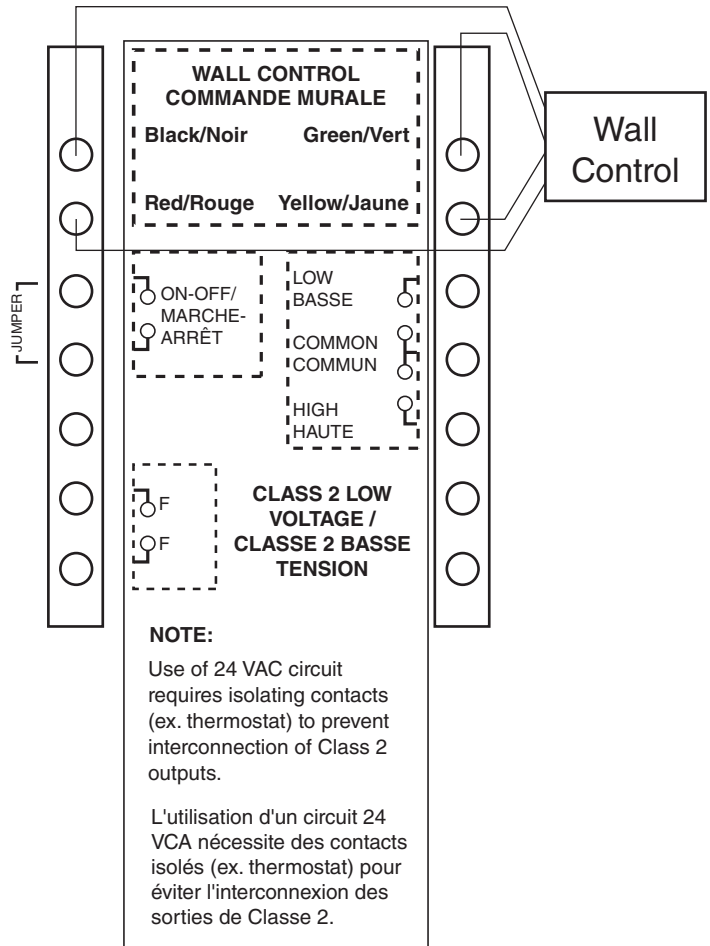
WALL CONTROL
COMMANDE MURALE

Black/Noir

Green/Vert

Red/Rouge

Yellow/Jaune

Wall Control

JUMPER

ON-OFF/ MARCHE-ARRÊT

LOW BASSE

COMMON COMMUN

HIGH HAUTE

F

F

CLASS 2 LOW VOLTAGE / CLASSE 2 BASSE TENSION

NOTE:

Use of 24 VAC circuit requires isolating contacts (ex. thermostat) to prevent interconnection of Class 2 outputs.

L'utilisation d'un circuit 24 VCA nécessite des contacts isolés (ex. thermostat) pour éviter l'interconnexion des sorties de Classe 2.